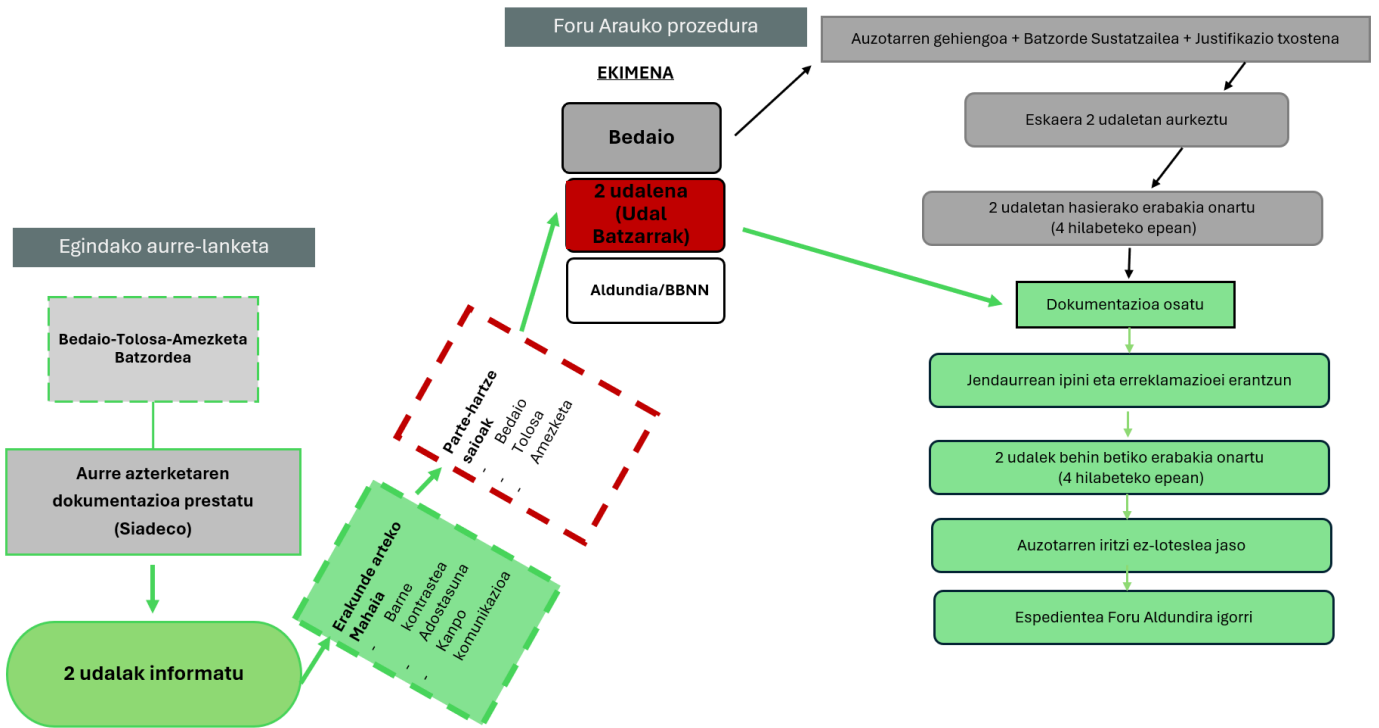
Foru Arauko prozedura

EKIMENA

Bedaio

2 udalena (Udal Batzarrak)

Aldundia/BBNN

Auzotarren gehiengoa + Batzorde Sustatzailea + Justifikazio txostena

Eskaera 2 udaletan aurkeztu

2 udaletan hasierako erabakia onartu (4 hilabeteko epean)

Dokumentazioa osatu

Jendaurrean ipini eta erreklamazioei erantzun

2 udalek behin betiko erabakia onartu (4 hilabeteko epean)

Auzotarren iritzi ez-loteslea jaso

Espedientea Foru Aldundira igorri

Egindako aurre-lanketa

Bedaio-Tolosa-Amezketa Batzordea

Aurre azterketaren dokumentazioa prestatu (Siadeco)

2 udalak informatu

Erakunde arteko Mahaia
- Barne kontrastea
- Adostasuna
- Kanpo komunikazioa

Parte-hartze saioak
- Bedaio
- Tolosa
- Amezketa